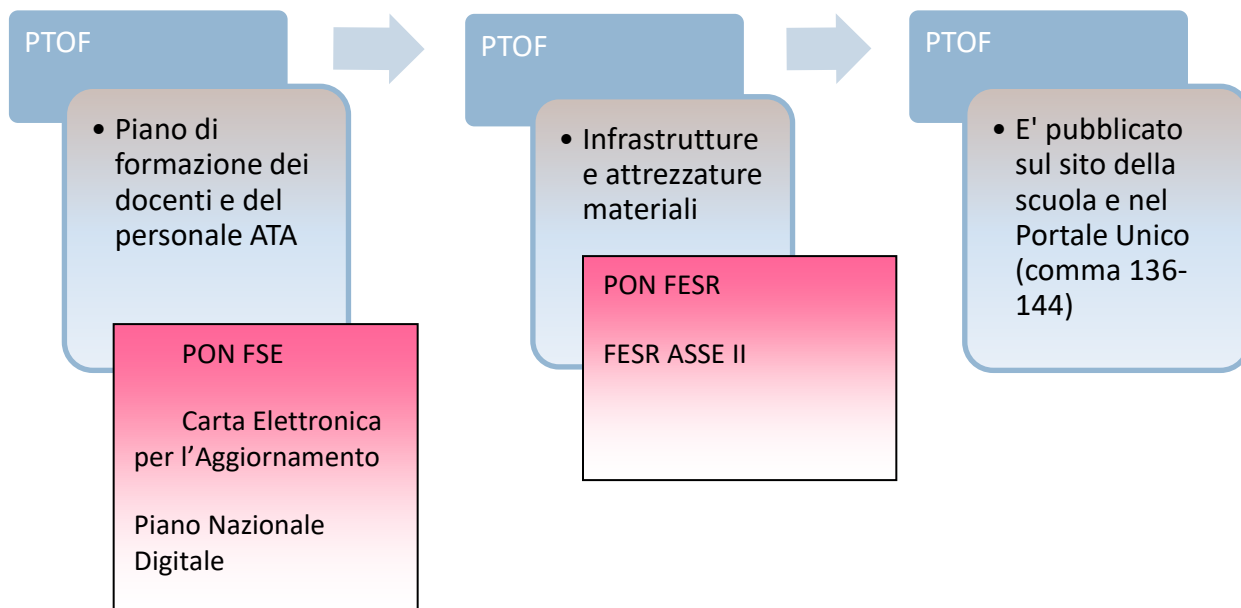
PTOF

• Piano di formazione dei docenti e del personale ATA

PON FSE

Carta Elettronica per l’Aggiornamento

Piano Nazionale Digitale

PTOF

• Infrastrutture e attrezzature materiali

PON FESR

FESR ASSE II

PTOF

• E' pubblicato sul sito della scuola e nel Portale Unico (comma 136-144)